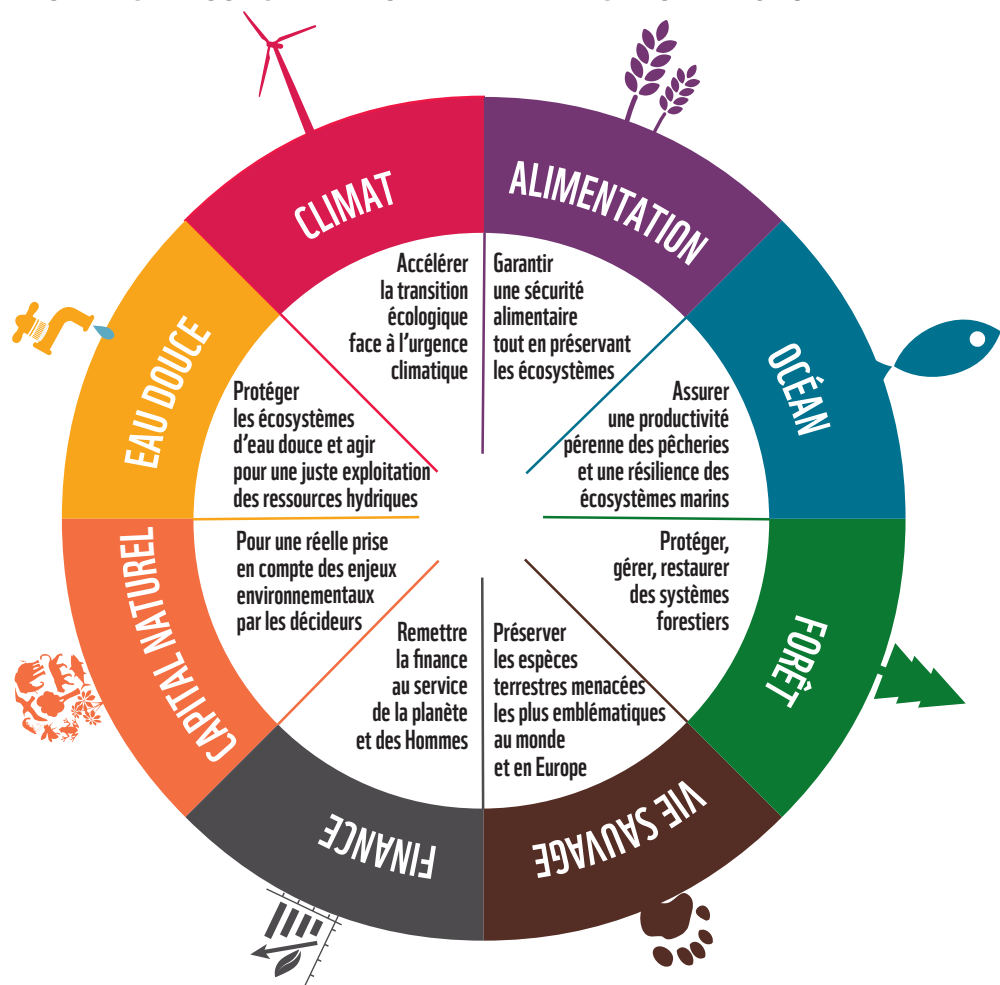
CLIMAT

Accélérer la transition écologique face à l'urgence climatique

ALIMENTATION

Garantir une sécurité alimentaire tout en préservant les écosystèmes

OCÉAN

Assurer une productivité pérenne des pêcheries et une résilience des écosystèmes marins

FORÊT

Protéger, gérer, restaurer des systèmes forestiers

VIE SAUVAGE

Préserver les espèces terrestres menacées les plus emblématiques au monde et en Europe

FINANCE

Remettre la finance au service de la planète et des Hommes

CAPITAL NATUREL

Pour une réelle prise en compte des enjeux environnementaux par les décideurs

EAU DOUCE

Protéger les écosystèmes d'eau douce et agir pour une juste exploitation des ressources hydriques